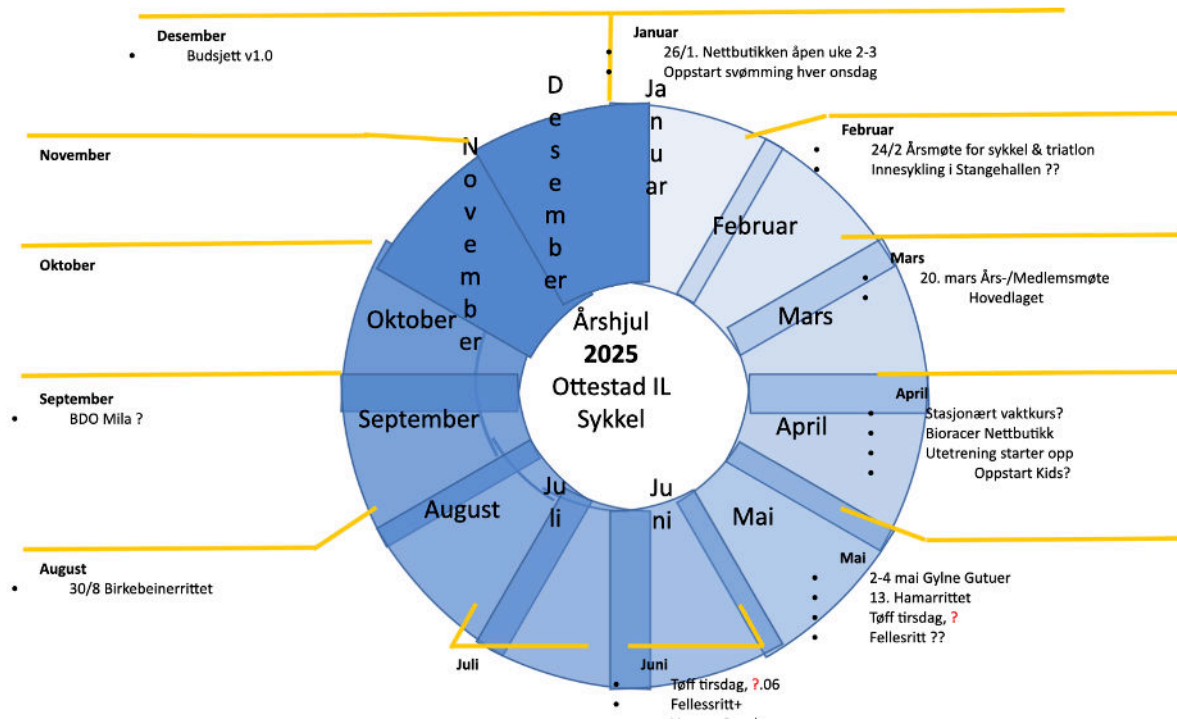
Desember
• Budsjett v1.0

Januar
• 26/1. Nettbutikken åpen uke 2-3
• Oppstart svømming hver onsdag

November

Februar
• 24/2 Årsmøte for sykkel & triatlon
• Innesykling i Stangehallen ??

Oktober

Mars
• 20. mars Års-/Medlemsmøte Hovedlaget

Desember

Januar

November

Februar

Oktober

Mars

Årshjul
**2025**
Ottestad IL
Sykkel

September

April

August

Juli

Juni

Mai

September
• BDO Mila ?

April
• Stasjonært vaktkurs?
• Bioracer Nettbutikk
• Utetrening starter opp
• Oppstart Kids?

August
• 30/8 Birkebeinerrittet

Mai
• 2-4 mai Gylne Gutuer
• 13. Hamarrittet
• Tøff tirsdag, ?
• Fellesritt ??

Juli

Juni
• Tøff tirsdag, ?.06
• Fellessritt+
• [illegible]